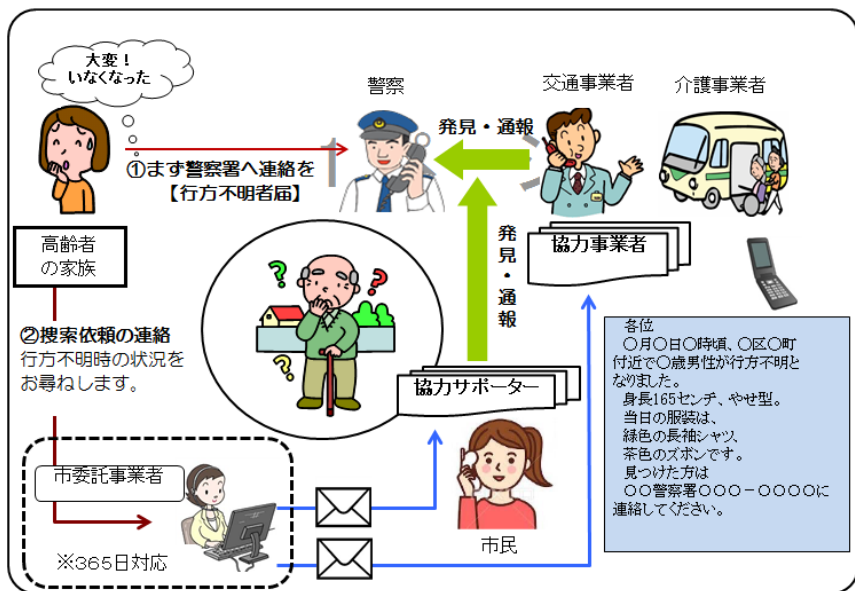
大変！
いなくなった

警察

交通事業者

介護事業者

発見・通報

①まず警察署へ連絡を
【行方不明者届】

高齢者
の家族

発見・通報

協力事業者

②捜索依頼の連絡
行方不明時の状況を
お尋ねします。

協力サポーター

各位
○月○日○時頃、○区○町付近で○歳男性が行方不明となりました。
身長165センチ、やせ型。
当日の服装は、
緑色の長袖シャツ、
茶色のズボンです。
見つけた方は
○○警察署○○○－○○○○に連絡してください。

市委託事業者

※365日対応

市民